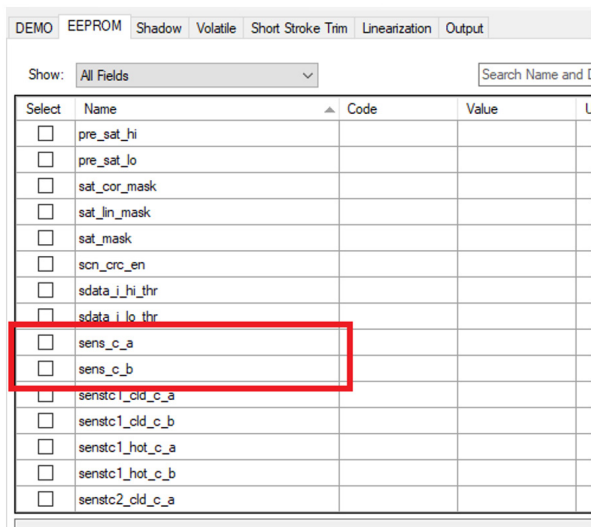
DEMO | EEPROM | Shadow | Volatile | Short Stroke Trim | Linearization | Output

Show: All Fields

Search Name and D

| Select | Name | Code | Value | U |
|---|---|---|---|---|
| ☐ | pre_sat_hi | | | |
| ☐ | pre_sat_lo | | | |
| ☐ | sat_cor_mask | | | |
| ☐ | sat_lin_mask | | | |
| ☐ | sat_mask | | | |
| ☐ | scn_crc_en | | | |
| ☐ | sdata_i_hi_thr | | | |
| ☐ | sdata_i_lo_thr | | | |
| ☐ | sens_c_a | | | |
| ☐ | sens_c_b | | | |
| ☐ | senstc1_cld_c_a | | | |
| ☐ | senstc1_cld_c_b | | | |
| ☐ | senstc1_hot_c_a | | | |
| ☐ | senstc1_hot_c_b | | | |
| ☐ | senstc2_cld_c_a | | | |